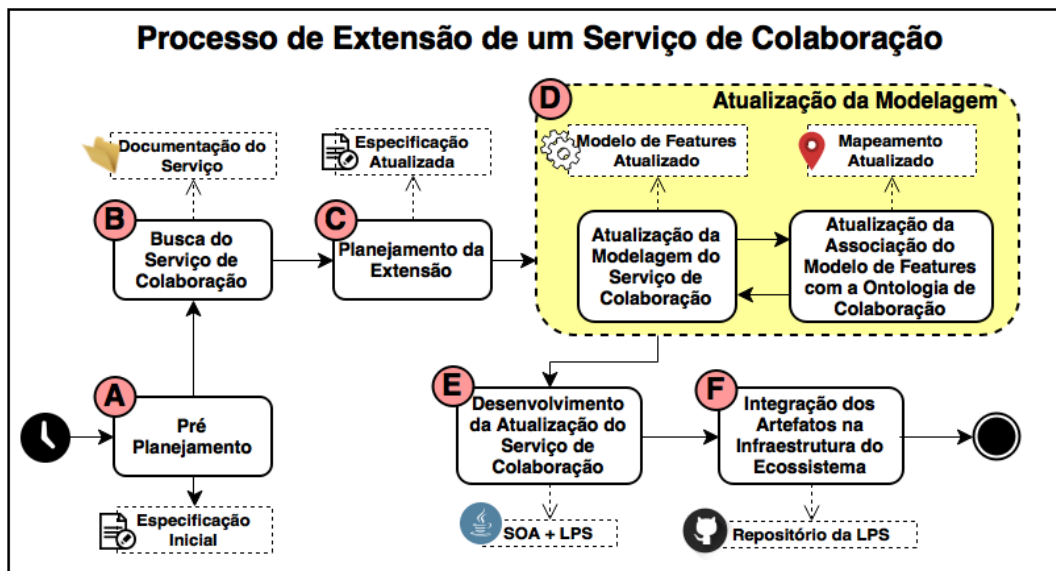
Processo de Extensão de um Serviço de Colaboração

D Atualização da Modelagem

Documentação do Serviço

Especificação Atualizada

Modelo de Features Atualizado

Mapeamento Atualizado

B Busca do Serviço de Colaboração

C Planejamento da Extensão

Atualização da Modelagem do Serviço de Colaboração

Atualização da Associação do Modelo de Features com a Ontologia de Colaboração

A Pré Planejamento

E Desenvolvimento da Atualização do Serviço de Colaboração

F Integração dos Artefatos na Infraestrutura do Ecossistema

Especificação Inicial

SOA + LPS

Repositório da LPS